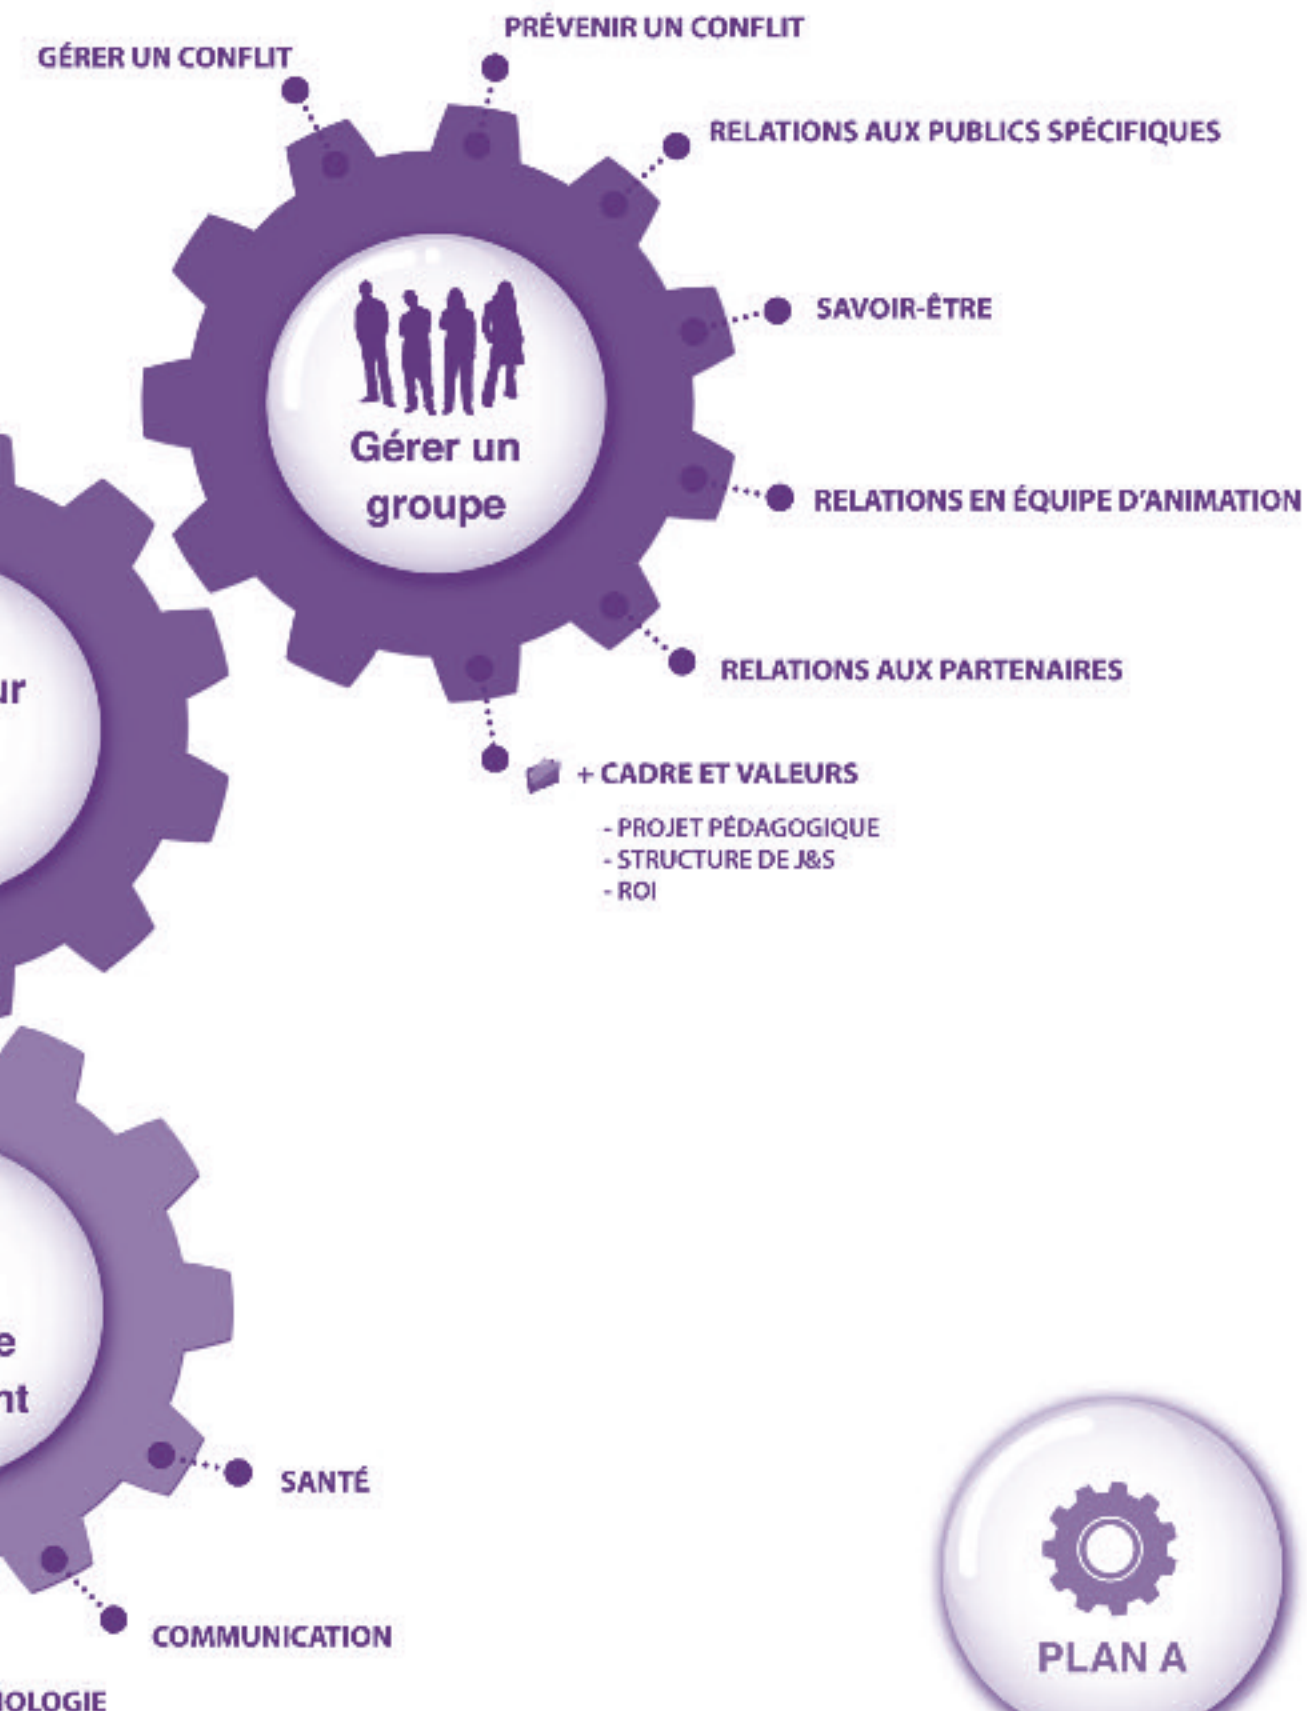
GÉRER UN CONFLIT

PRÉVENIR UN CONFLIT

RELATIONS AUX PUBLICS SPÉCIFIQUES

SAVOIR-ÊTRE

Gérer un groupe

RELATIONS EN ÉQUIPE D'ANIMATION

RELATIONS AUX PARTENAIRES

+ CADRE ET VALEURS

- PROJET PÉDAGOGIQUE
- STRUCTURE DE J&S
- ROI

ur

e
nt

SANTÉ

COMMUNICATION

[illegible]OLOGIE

PLAN A